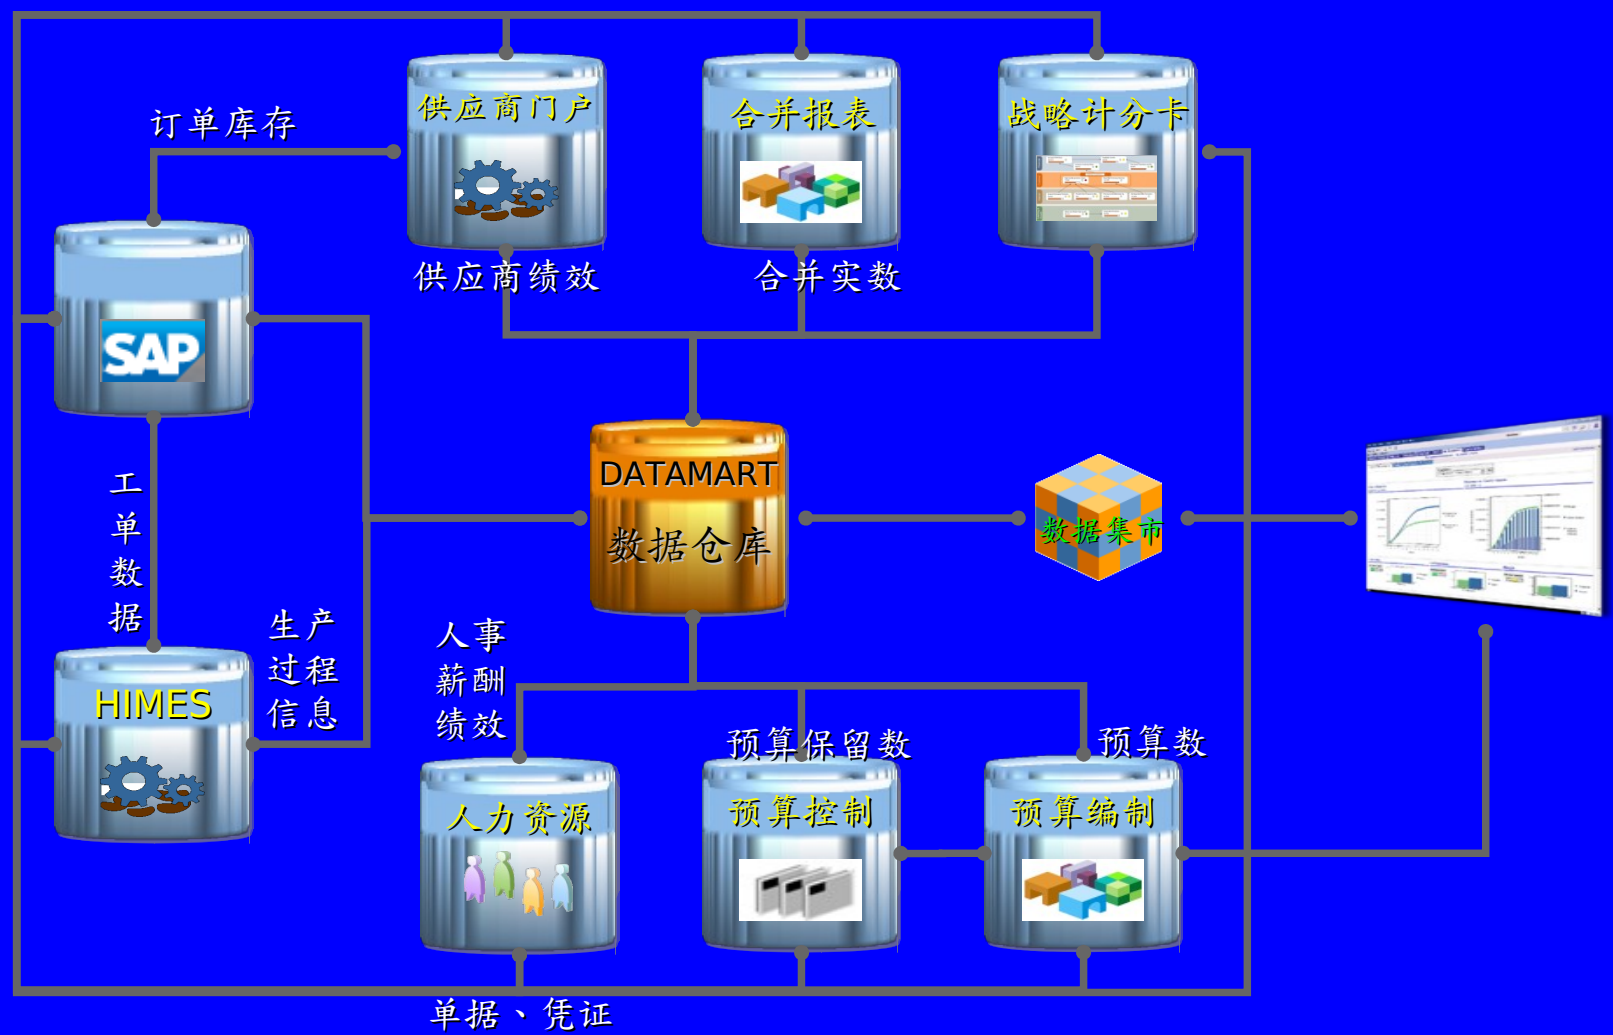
订单库存

供应商门户

合并报表

战略计分卡

供应商绩效

合并实数

SAP

工单数据

DATAMART
数据仓库

数据集市

HIMES

生产过程信息

人事薪酬绩效

预算保留数

预算数

人力资源

预算控制

预算编制

单据、凭证